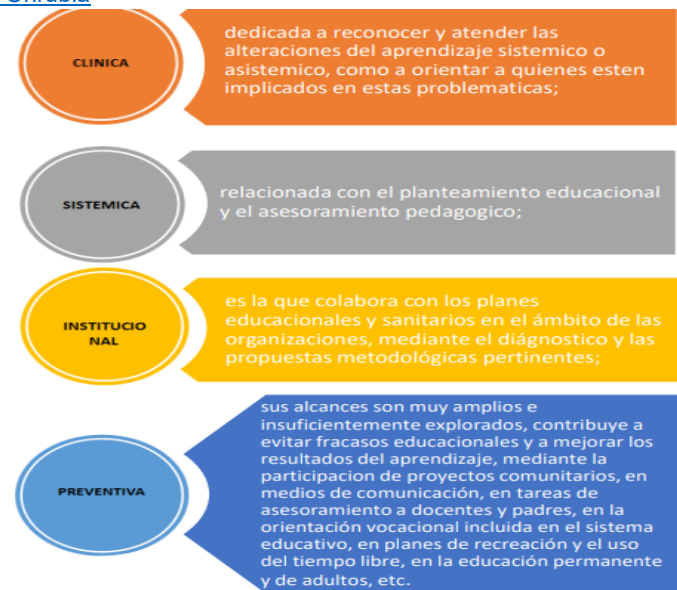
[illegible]

CLINICA

dedicada a reconocer y atender las alteraciones del aprendizaje sistemico o asistemico, como a orientar a quienes esten implicados en estas problematicas;

SISTEMICA

relacionada con el planteamiento educacional y el asesoramiento pedagogico;

INSTITUCIO NAL

es la que colabora con los planes educacionales y sanitarios en el ámbito de las organizaciones, mediante el diágnostico y las propuestas metodológicas pertinentes;

PREVENTIVA

sus alcances son muy amplios e insuficientemente explorados, contribuye a evitar fracasos educacionales y a mejorar los resultados del aprendizaje, mediante la participacion de proyectos comunitarios, en medios de comunicación, en tareas de asesoramiento a docentes y padres, en la orientación vocacional incluida en el sistema educativo, en planes de recreación y el uso del tiempo libre, en la educación permanente y de adultos, etc.